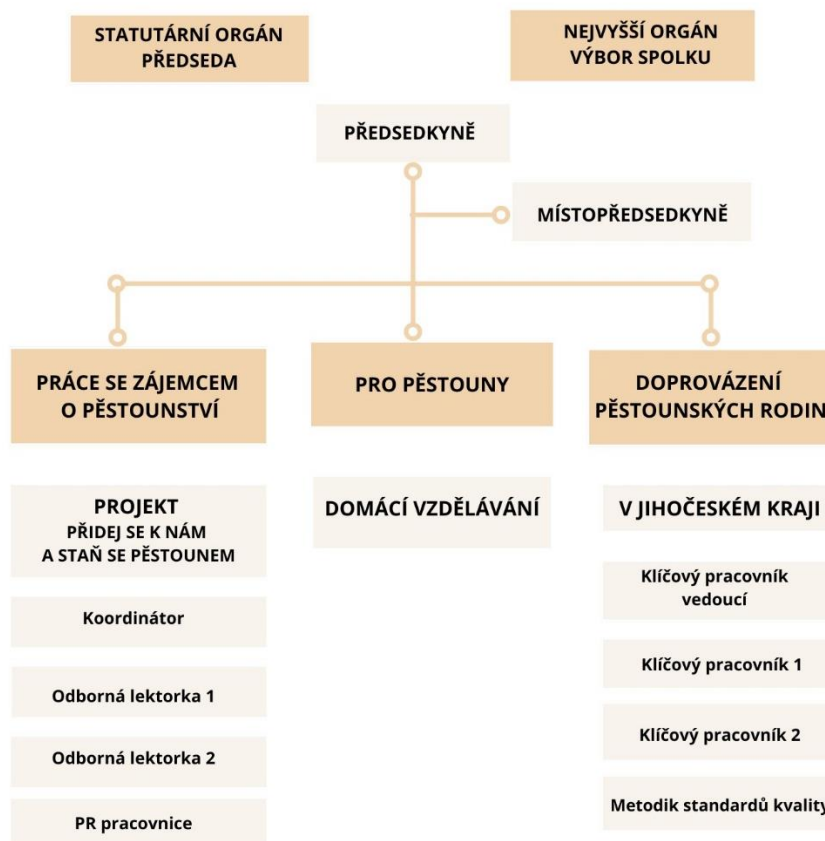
STATUTÁRNÍ ORGÁN
PŘEDSEDA

NEJVYŠŠÍ ORGÁN
VÝBOR SPOLKU

PŘEDSEDKYNĚ

MÍSTOPŘEDSEDKYNĚ

PRÁCE SE ZÁJEMCEM O PĚSTOUNSTVÍ

PROJEKT
PŘIDEJ SE K NÁM A STAŇ SE PĚSTOUNEM

Koordinátor

Odborná lektorka 1

Odborná lektorka 2

PR pracovnice

PRO PĚSTOUNY

DOMÁCÍ VZDĚLÁVÁNÍ

DOPROVÁZENÍ PĚSTOUNSKÝCH RODIN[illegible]

V JIHOČESKÉM KRAJI

Klíčový pracovník vedoucí

Klíčový pracovník 1

Klíčový pracovník 2

Metodik standardů kvalit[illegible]